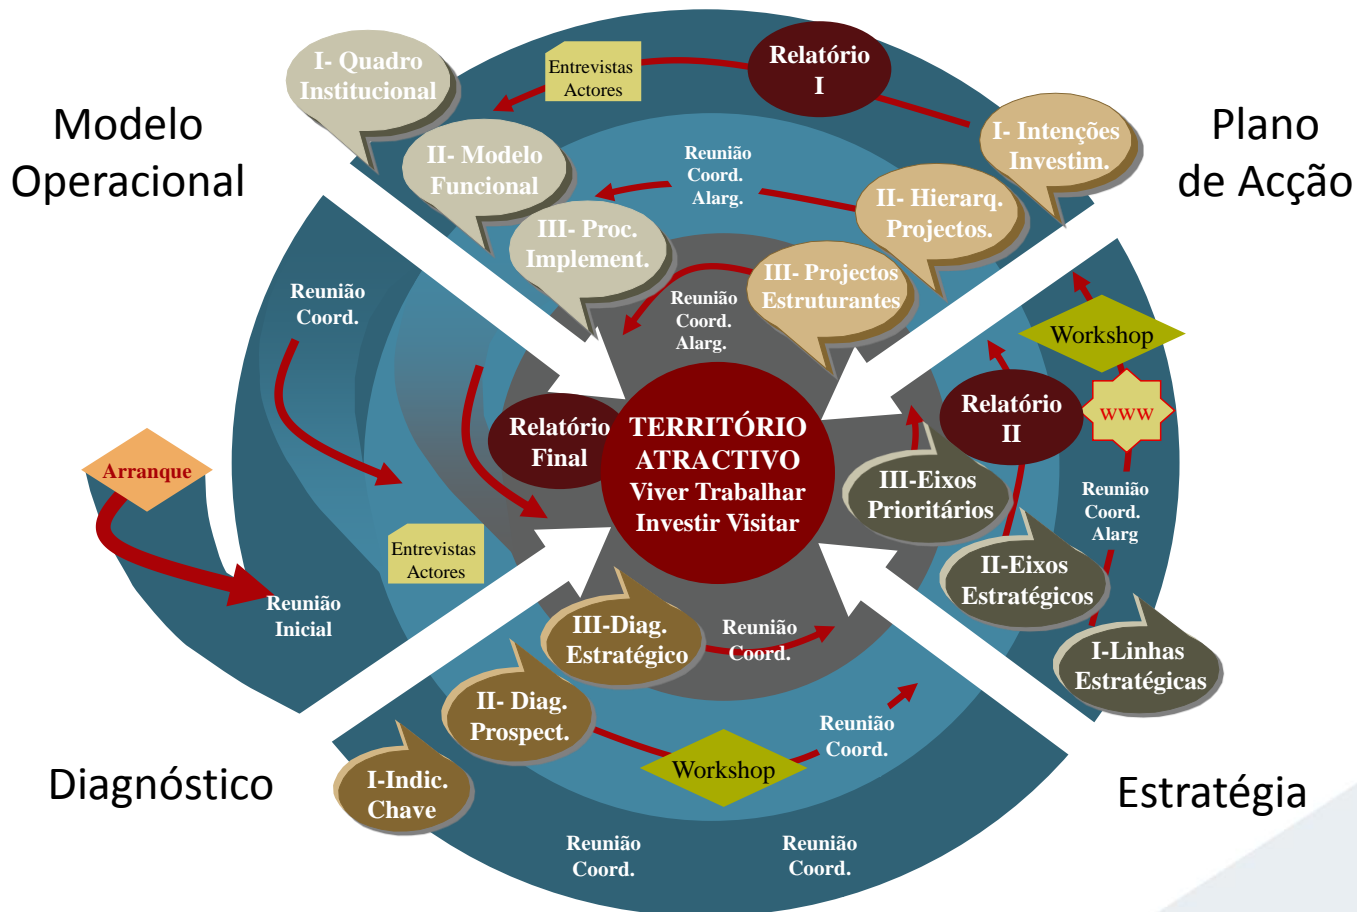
Modelo Operacional

Plano de Acção

Diagnóstico

Estratégia

TERRITÓRIO ATRACTIVO
Viver Trabalhar
Investir Visitar

I- Quadro Institucional

Entrevistas Actores

Relatório I

I- Intenções Investim.

II- Modelo Funcional

Reunião Coord. Alarg.

II- Hierarq. Projectos.

III- Proc. Implement.

Reunião Coord. Alarg.

III- Projectos Estruturantes

Reunião Coord.

Relatório Final

Workshop

Relatório II

www

III-Eixos Prioritários

Reunião Coord. Alarg

II-Eixos Estratégicos

I-Linhas Estratégicas

Arranque

Reunião Inicial

Entrevistas Actores

III-Diag. Estratégico

Reunião Coord.

II- Diag. Prospect.

Reunião Coord.

Workshop

I-Indic. Chave

Reunião Coord.

Reunião Coord.